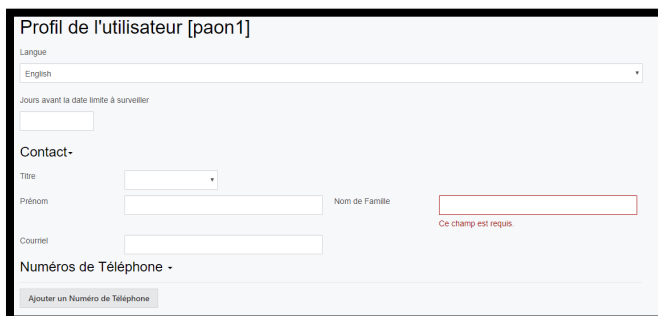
Profil de l'utilisateur [paon1]

Langue

English

Jours avant la date limite à surveiller

Contact

Titre

Prénom

Nom de Famille

Ce champ est requis.

Courriel

Numéros de Téléphone

Ajouter un Numéro de Téléphone